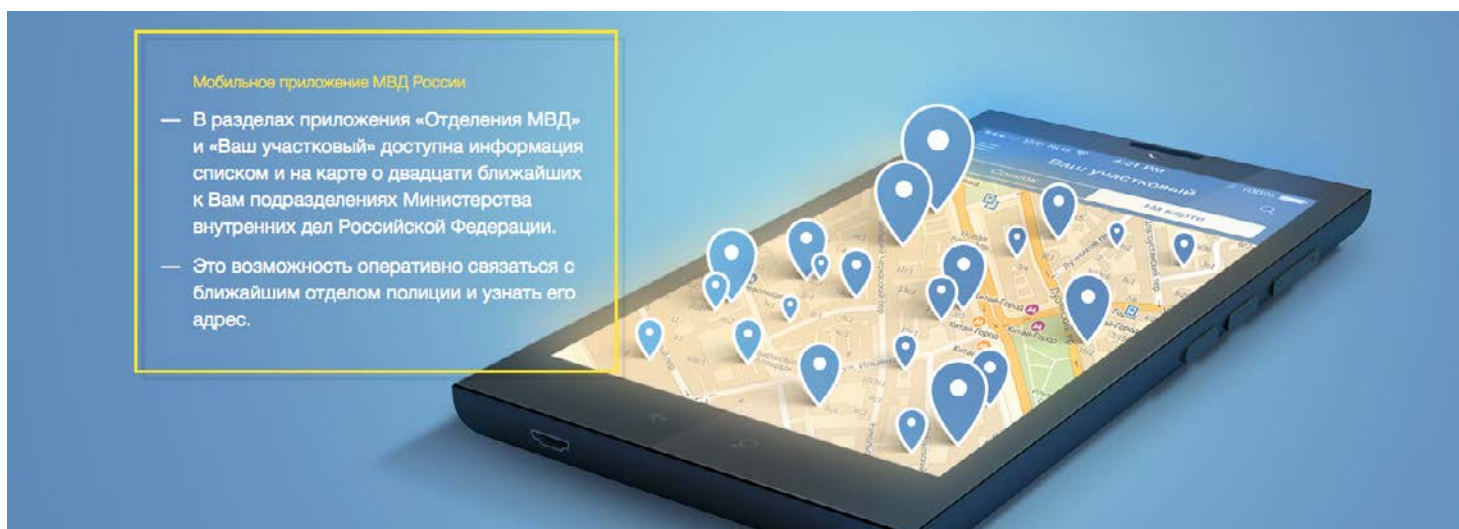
Мобильное приложение МВД России

— В разделах приложения «Отделения МВД» и «Ваш участковый» доступна информация списком и на карте о двадцати ближайших к Вам подразделениях Министерства внутренних дел Российской Федерации.

— Это возможность оперативно связаться с ближайшим отделом полиции и узнать его адрес.

Ваш участковый

На карте